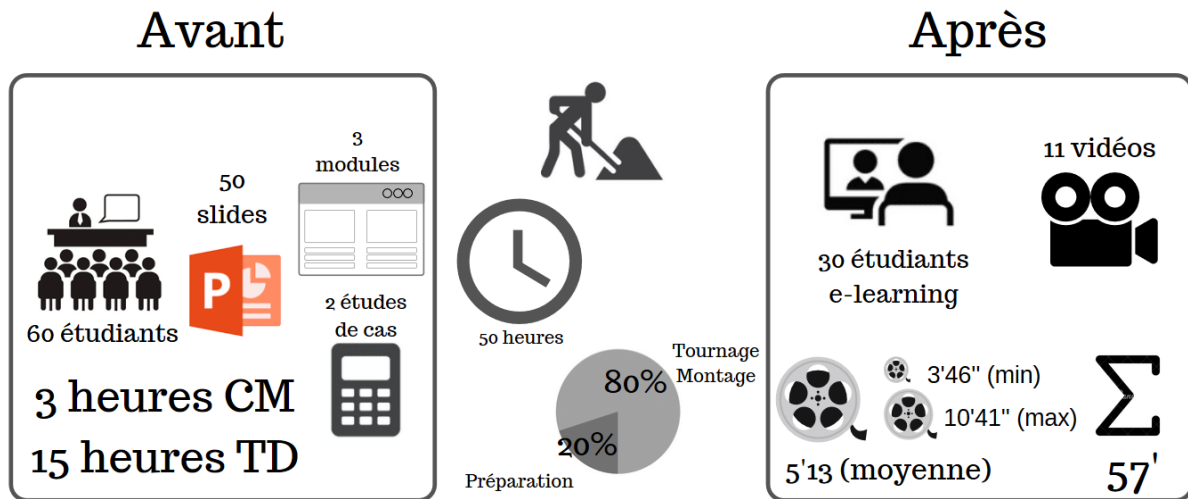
Avant

60 étudiants

50 slides

3 modules

2 études de cas

3 heures CM
15 heures TD

50 heures

Tournage Montage

80%

20%

Préparation

Après

30 étudiants e-learning

11 vidéos

3'46'' (min)

10'41'' (max)

5'13 (moyenne)

$\sum$

57'